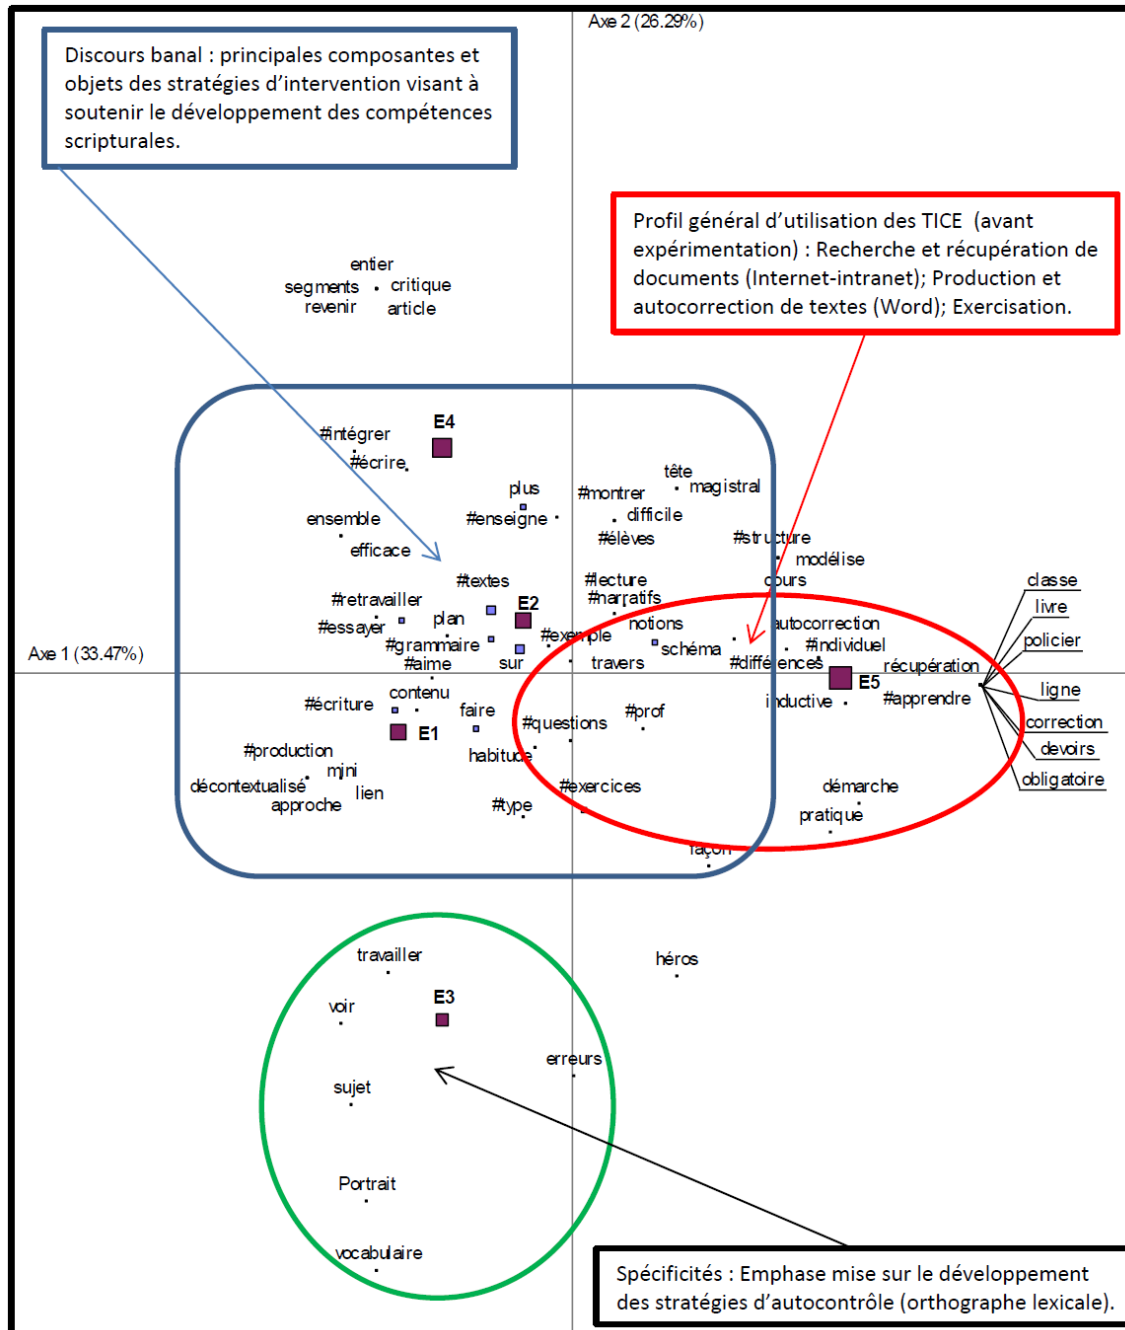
Axe 2 (26.29%)

Discours banal : principales composantes et objets des stratégies d'intervention visant à soutenir le développement des compétences scripturales.

Profil général d'utilisation des TICE (avant expérimentation) : Recherche et récupération de documents (Internet-intranet); Production et autocorrection de textes (Word); Exercisation.

entier
segments
critique
revenir
article

E4
#intégrer
#écrire
plus
#montrer
tête
magistral
ensemble
#enseigne
difficile
#élèves
#structure
efficace
modélise
#textes
#lecture
cours
classe
#narratifs
livre
#retravailler
E2
plan
notions
autocorrection
#essayer
#exemple
policier
#grammaire
schéma
#individuel
#aime
sur
travers
#différences
récupération
Axe 1 (33.47%)
E5
contenu
ligne
inductive
#apprendre
#écriture
faire
#prof
correction
E1
#questions
devoirs
#production
habitude
mini
obligatoire
décontextualisé
démarche
lien
#exercices
approche
#type
pratique
façon

travailler
héros
voir
E3
erreurs
sujet
Portrait
vocabulaire

Spécificités : Emphase mise sur le développement des stratégies d'autocontrôle (orthographe lexicale).